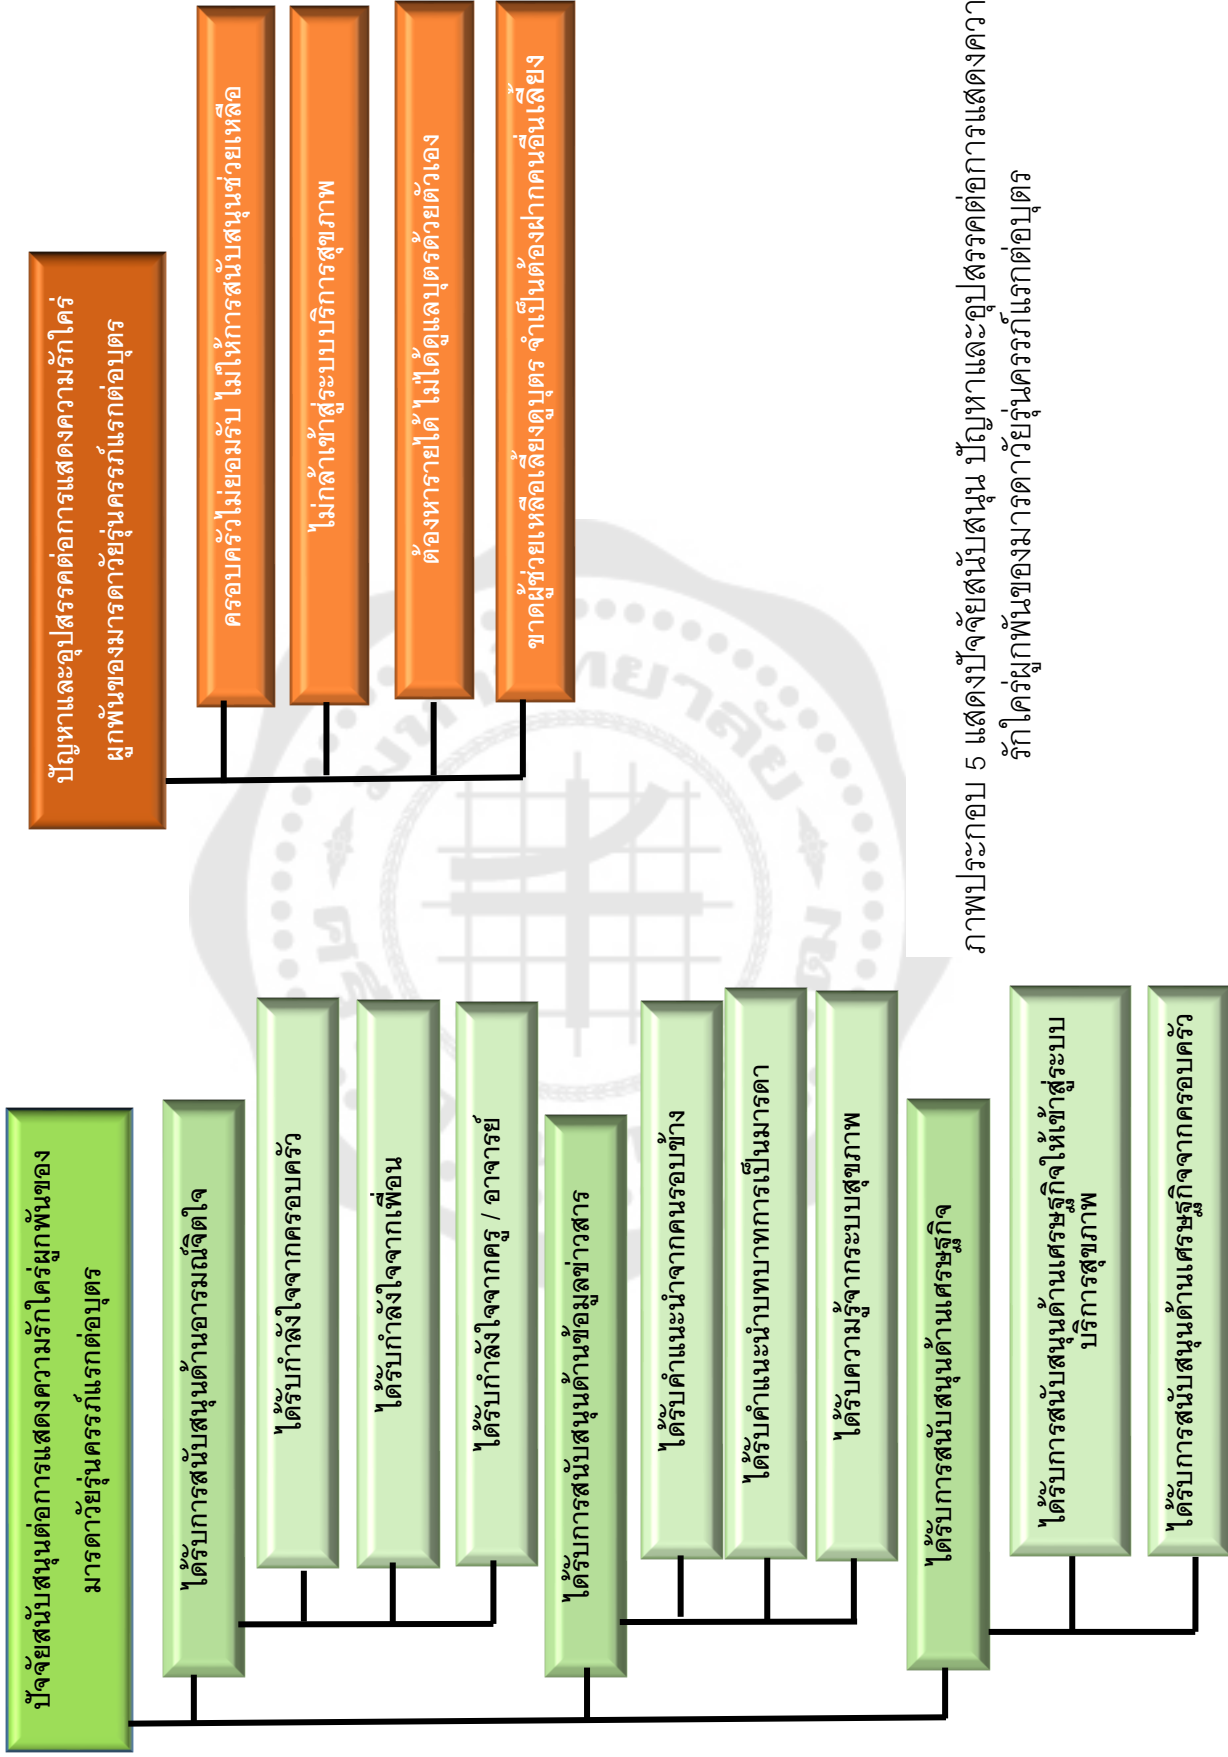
ภาพประกอบ 5 แสดงปัจจัยสนับสนุน ปัญหาและอุปสรรคต่อการแสดงความรักใคร่ผูกพันของมารดาวัยรุ่นครรภ์แรกต่อบุตร

ปัญหาและอุปสรรคต่อการแสดงความรักใคร่ผูกพันของมารดาวัยรุ่นครรภ์แรกต่อบุตร

ครอบครัวไม่ยอมรับ ไม่ให้การสนับสนุนช่วยเหลือ

ไม่กล้าเข้าสู่ระบบบริการสุขภาพ

ต้องหารายได้ ไม่ได้ดูแลบุตรด้วยตัวเอง

ขาดผู้ช่วยเหลือเลี้ยงดูบุตร จำเป็นต้องฝากคนอื่นเลี้ยง

ปัจจัยสนับสนุนต่อการแสดงความรักใคร่ผูกพันของมารดาวัยรุ่นครรภ์แรกต่อบุตร

ได้รับการสนับสนุนด้านอารมณ์จิตใจ

ได้รับกำลังใจจากครอบครัว

ได้รับกำลังใจจากเพื่อน

ได้รับกำลังใจจากครู / อาจารย์

ได้รับการสนับสนุนด้านข้อมูลข่าวสาร

ได้รับคำแนะนำจากคนรอบข้าง

ได้รับคำแนะนำบทบาทการเป็นมารดา

ได้รับความรู้จากระบบสุขภาพ

ได้รับการสนับสนุนด้านเศรษฐกิจ

ได้รับการสนับสนุนด้านเศรษฐกิจให้เข้าสู่ระบบบริการสุขภาพ

ได้รับการสนับสนุนด้านเศรษฐกิจจากครอบครัว